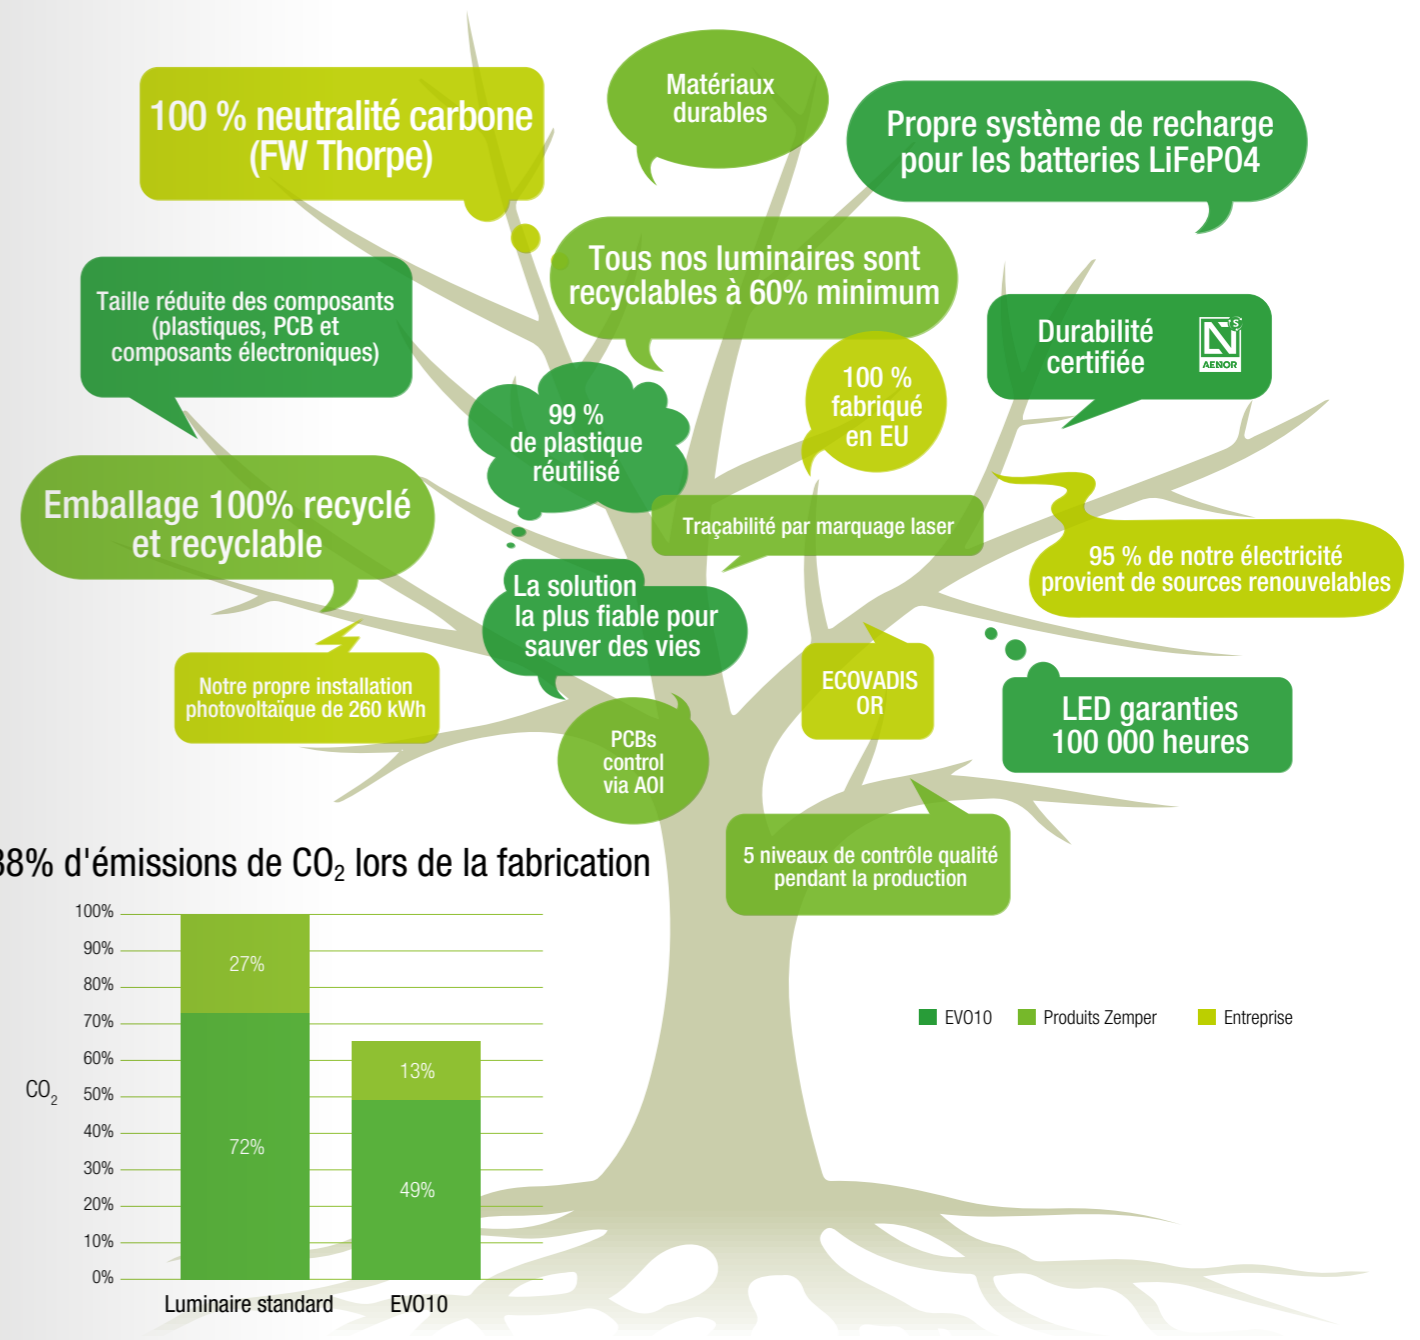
100 % neutralité carbone (FW Thorpe)

Matériaux durables

Propre système de recharge pour les batteries LiFePO4

Tous nos luminaires sont recyclables à 60% minimum

Taille réduite des composants (plastiques, PCB et composants électroniques)

Durabilité certifiée

AENOR

100 % fabriqué en EU

99 % de plastique réutilisé

Emballage 100% recyclé et recyclable

Traçabilité par marquage laser

95 % de notre électricité provient de sources renouvelables

La solution la plus fiable pour sauver des vies

ECOVADIS OR

Notre propre installation photovoltaïque de 260 kWh

LED garanties 100 000 heures

PCBs control via AOI

5 niveaux de contrôle qualité pendant la production

38% d'émissions de $CO_2$ lors de la fabrication

100%
90%
80%
70%
60%
50%
40%
30%
20%
10%
0%

$CO_2$

27%
72%
13%
49%

Luminaire standard
EVO10

EVO10
Produits Zemper
Entreprise